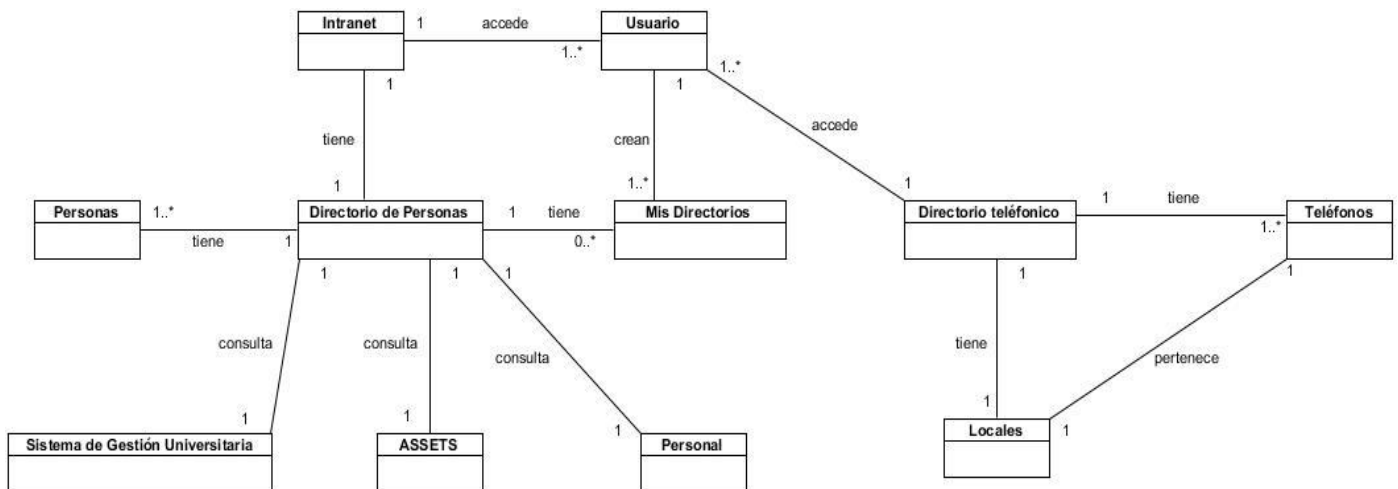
Intranet
1
accede
1..*
Usuario
1..*
1
1
tiene
crean
accede
1
1..*
1
Personas
1..*
tiene
1
Directorio de Personas
1
tiene
0..*
Mis Directorios
Directorio teléfonico
1
tiene
1..*
Teléfonos
1
1
1
1
1
consulta
consulta
consulta
tiene
pertenece
1
1
1
1
1
Sistema de Gestión Universitaria
ASSETS
Personal
Locales